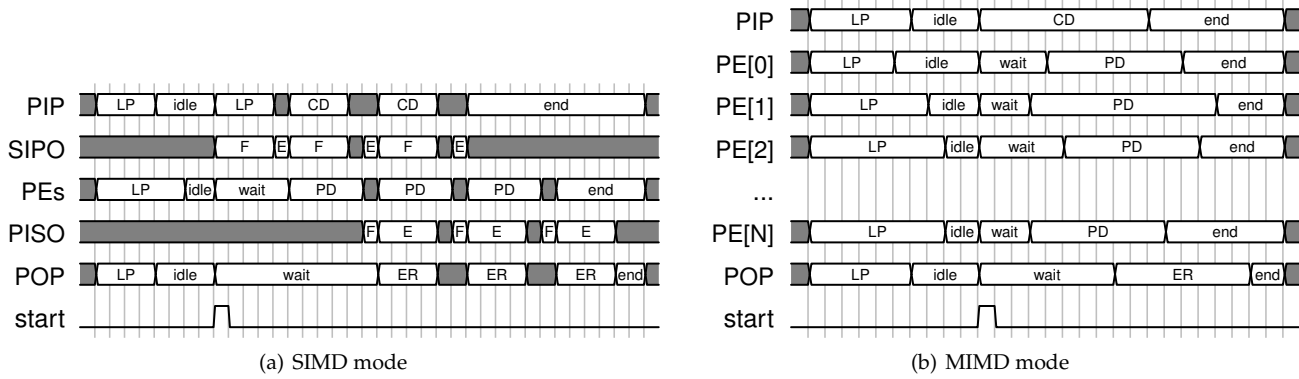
PIP LP idle LP CD CD end
SIPO F E F E F E
PEs LP idle wait PD PD PD end
PISO F E F E F E
POP LP idle wait ER ER ER end
start

(a) SIMD mode

PIP LP idle CD end
PE[0] LP idle wait PD end
PE[1] LP idle wait PD end
PE[2] LP idle wait PD end
...
PE[N] LP idle wait PD end
POP LP idle wait ER end
start

(b) MIMD mode